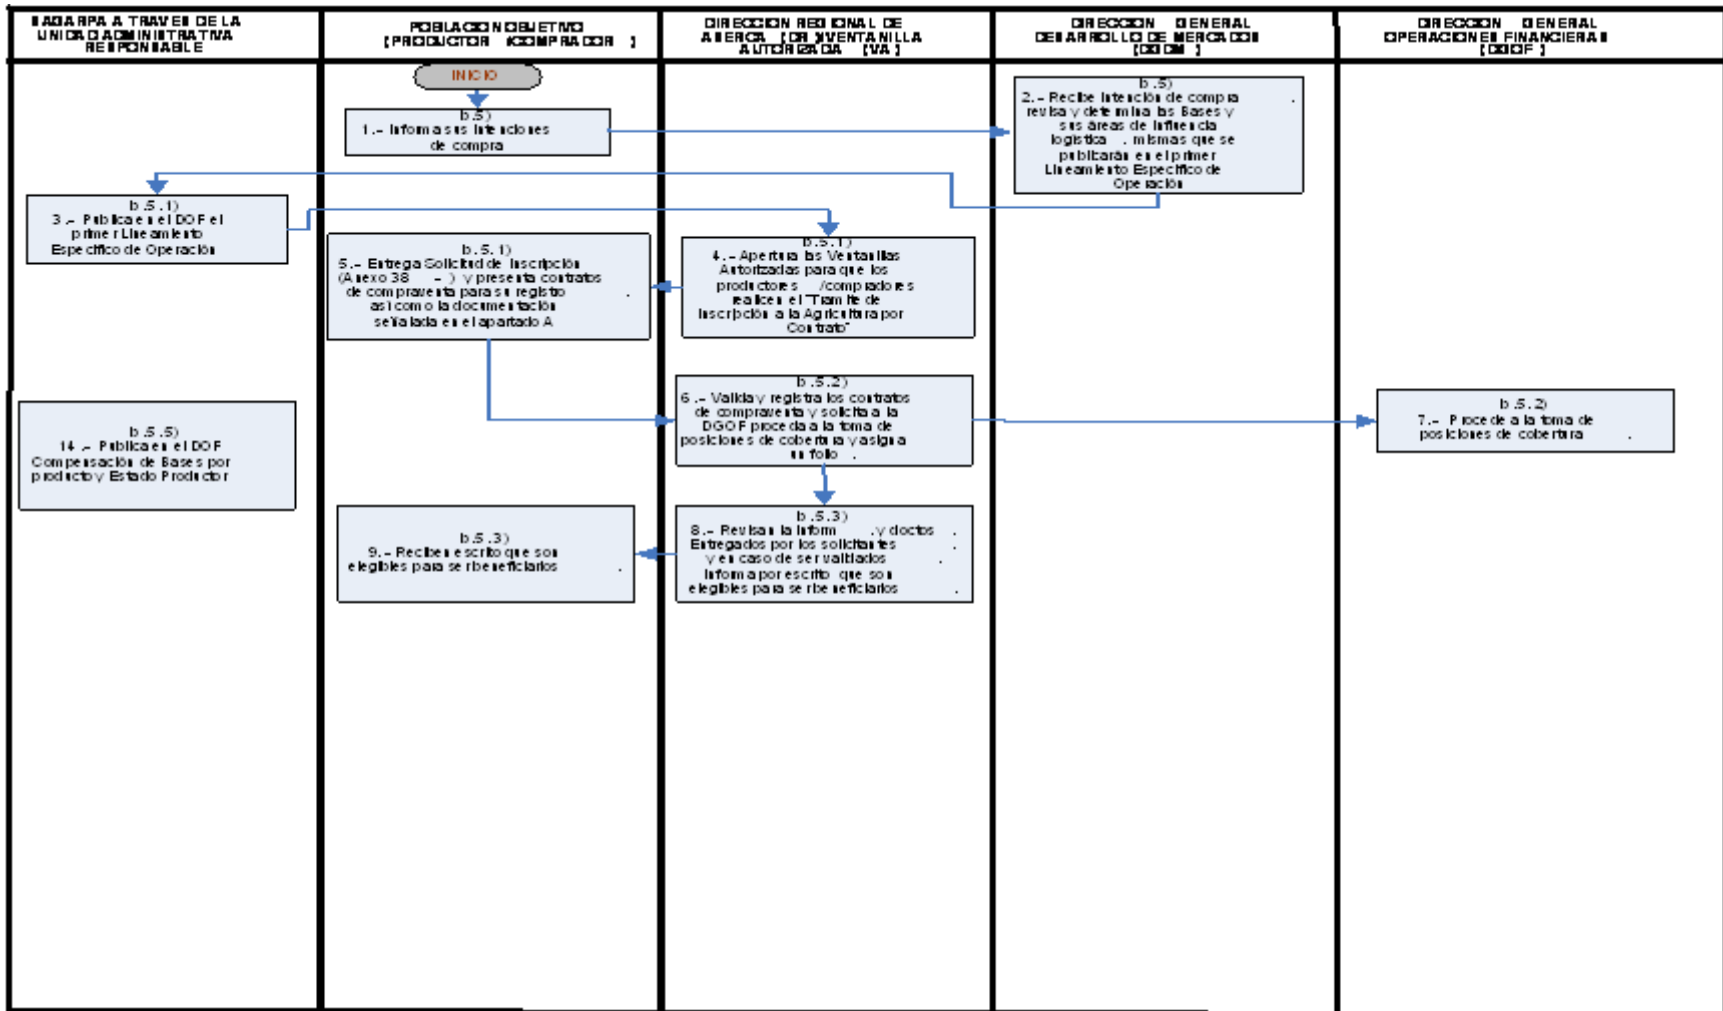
LA SAGARPA A TRAVES DE LA UNIDAD ADMINISTRATIVA RESPONSABLE

POBLACION OBJETIVO (PRODUCTOR / COMPRADOR)

DIRECCION REGIONAL DE ASERCA (DR) / VENTANILLA AUTORIZADA (VA)

DIRECCION GENERAL DESARROLLO DE MERCADOS (DGDM)

DIRECCION GENERAL OPERACIONES FINANCIERAS (DGOF)

INICIO

b.5)
1.- Informa sus intenciones de compra

b.5)
2.- Recibe intención de compra, revisa y determina las Bases y sus áreas de influencia logística, mismas que se publicarán en el primer Lineamiento Específico de Operación

b.5.1)
3.- Publica en el DOF el primer Lineamiento Específico de Operación

b.5.1)
5.- Entrega Solicitud de Inscripción (Anexo 38 - ) y presenta contratos de compraventa para su registro, así como la documentación señalada en el apartado A

b.5.1)
4.- Apertura las Ventanillas Autorizadas para que los productores /compradores realicen el "Tramite de Inscripción a la Agricultura por Contrato"

b.5.2)
6.- Valida y registra los contratos de compraventa y solicita a la DGOF proceda a la toma de posiciones de cobertura y asigna un folio.

b.5.2)
7.- Procede a la toma de posiciones de cobertura.

b.5.5)
14.- Publica en el DOF Compensación de Bases por producto y Estado Productor

b.5.3)
9.- Reciben escrito que son elegibles para ser beneficiarios.

b.5.3)
8.- Revisan la inform. y doctos. Entregados por los solicitantes, y en caso de ser validados, informa por escrito que son elegibles para ser beneficiarios.